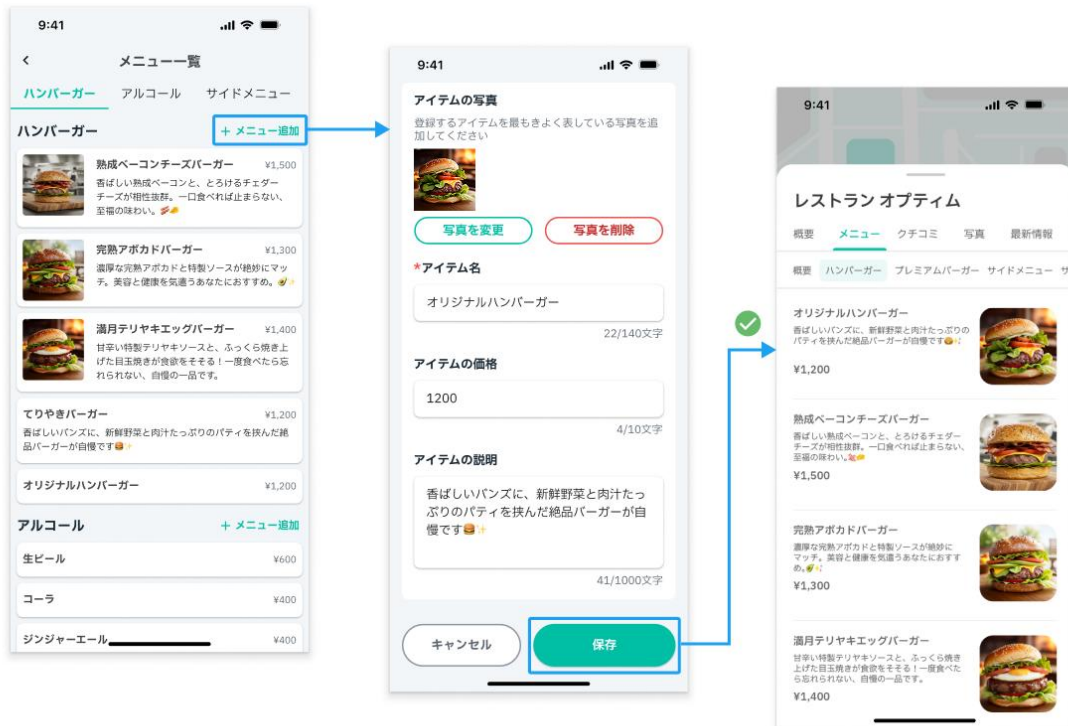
9:41

<

メニュー一覧

ハンバーガー　アルコール　サイドメニュー

ハンバーガー　＋ メニュー追加

熟成ベーコンチーズバーガー ¥1,500
香ばしい熟成ベーコンと、とろけるチェダーチーズが相性抜群。一口食べれば止まらない、至福の味わい。🥓🧀

完熟アボカドバーガー ¥1,300
濃厚な完熟アボカドと特製ソースが絶妙にマッチ。美容と健康を気遣うあなたにおすすめ。🥑✨

満月テリヤキエッグバーガー ¥1,400
甘辛い特製テリヤキソースと、ふっくら焼き上げた目玉焼きが食欲をそそる！一度食べたら忘れられない、自慢の一品です。

てりやきバーガー ¥1,200
香ばしいバンズに、新鮮野菜と肉汁たっぷりのパティを挟んだ絶品バーガーが自慢です🍔✨

オリジナルハンバーガー ¥1,200

アルコール　＋ メニュー追加

生ビール ¥600

コーラ ¥400

ジンジャーエール ¥400

9:41

アイテムの写真
登録するアイテムを最もきよく表している写真を追加してください

写真を変更　写真を削除

*アイテム名
オリジナルハンバーガー
22/140文字

アイテムの価格
1200
4/10文字

アイテムの説明
香ばしいバンズに、新鮮野菜と肉汁たっぷりのパティを挟んだ絶品バーガーが自慢です🍔✨
41/1000文字

キャンセル　保存

9:41

レストラン オプティム

概要　メニュー　クチコミ　写真　最新情報

概要　ハンバーガー　プレミアムバーガー　サイドメニュー　サ

オリジナルハンバーガー
香ばしいバンズに、新鮮野菜と肉汁たっぷりのパティを挟んだ絶品バーガーが自慢です🍔✨
¥1,200

熟成ベーコンチーズバーガー
香ばしい熟成ベーコンと、とろけるチェダーチーズが相性抜群。一口食べれば止まらない、至福の味わい。🥓🧀
¥1,500

完熟アボカドバーガー
濃厚な完熟アボカドと特製ソースが絶妙にマッチ。美容と健康を気遣うあなたにおすすめ。🥑✨
¥1,300

満月テリヤキエッグバーガー
甘辛い特製テリヤキソースと、ふっくら焼き上げた目玉焼きが食欲をそそる！一度食べたら忘れられない、自慢の一品です。
¥1,400